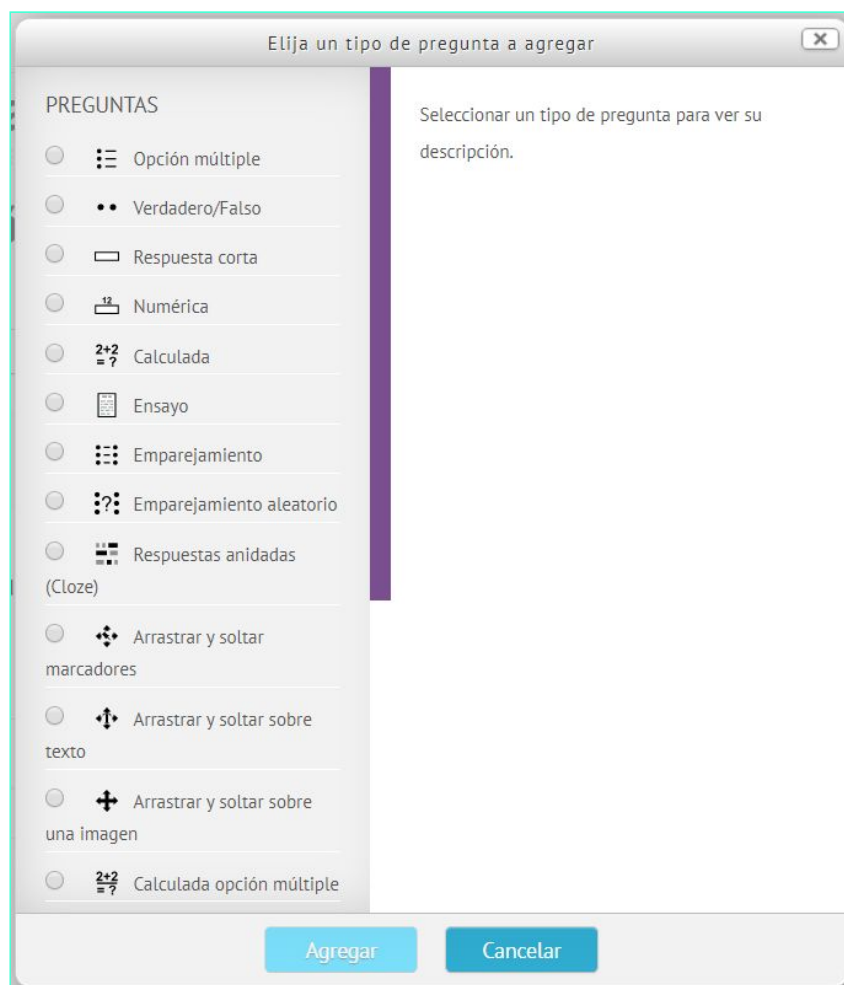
Elija un tipo de pregunta a agregar

PREGUNTAS

Opción múltiple

Verdadero/Falso

Respuesta corta

Numérica

Calculada

Ensayo

Emparejamiento

Emparejamiento aleatorio

Respuestas anidadas (Cloze)

Arrastrar y soltar marcadores

Arrastrar y soltar sobre texto

Arrastrar y soltar sobre una imagen

Calculada opción múltiple

Seleccionar un tipo de pregunta para ver su descripción.

Agregar

Cancelar